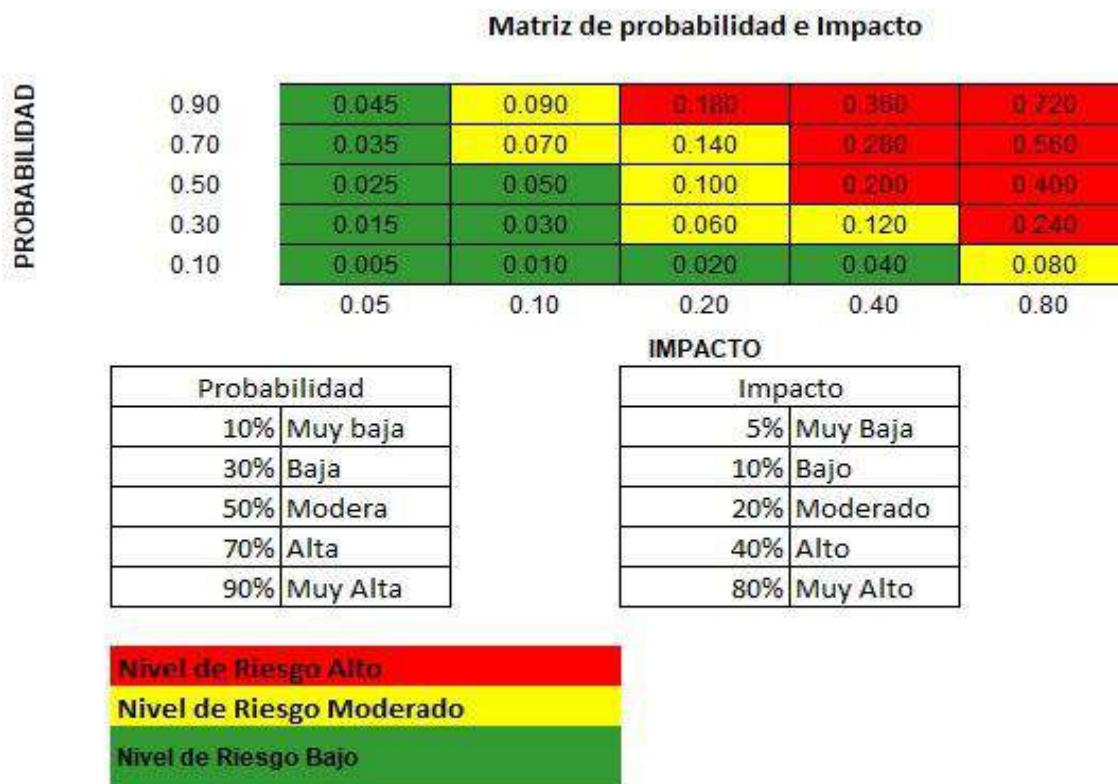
Matriz de probabilidad e Impacto

PROBABILIDAD

| | | | | | |
|---|---|---|---|---|---|
| 0.90 | 0.045 | 0.090 | 0.180 | 0.360 | 0.720 |
| 0.70 | 0.035 | 0.070 | 0.140 | 0.280 | 0.560 |
| 0.50 | 0.025 | 0.050 | 0.100 | 0.200 | 0.400 |
| 0.30 | 0.015 | 0.030 | 0.060 | 0.120 | 0.240 |
| 0.10 | 0.005 | 0.010 | 0.020 | 0.040 | 0.080 |
| | 0.05 | 0.10 | 0.20 | 0.40 | 0.80 |

IMPACTO

| Probabilidad | |
|---|---|
| 10% | Muy baja |
| 30% | Baja |
| 50% | Modera |
| 70% | Alta |
| 90% | Muy Alta |

| Impacto | |
|---|---|
| 5% | Muy Baja |
| 10% | Bajo |
| 20% | Moderado |
| 40% | Alto |
| 80% | Muy Alto |

Nivel de Riesgo Alto
Nivel de Riesgo Moderado
Nivel de Riesgo Bajo